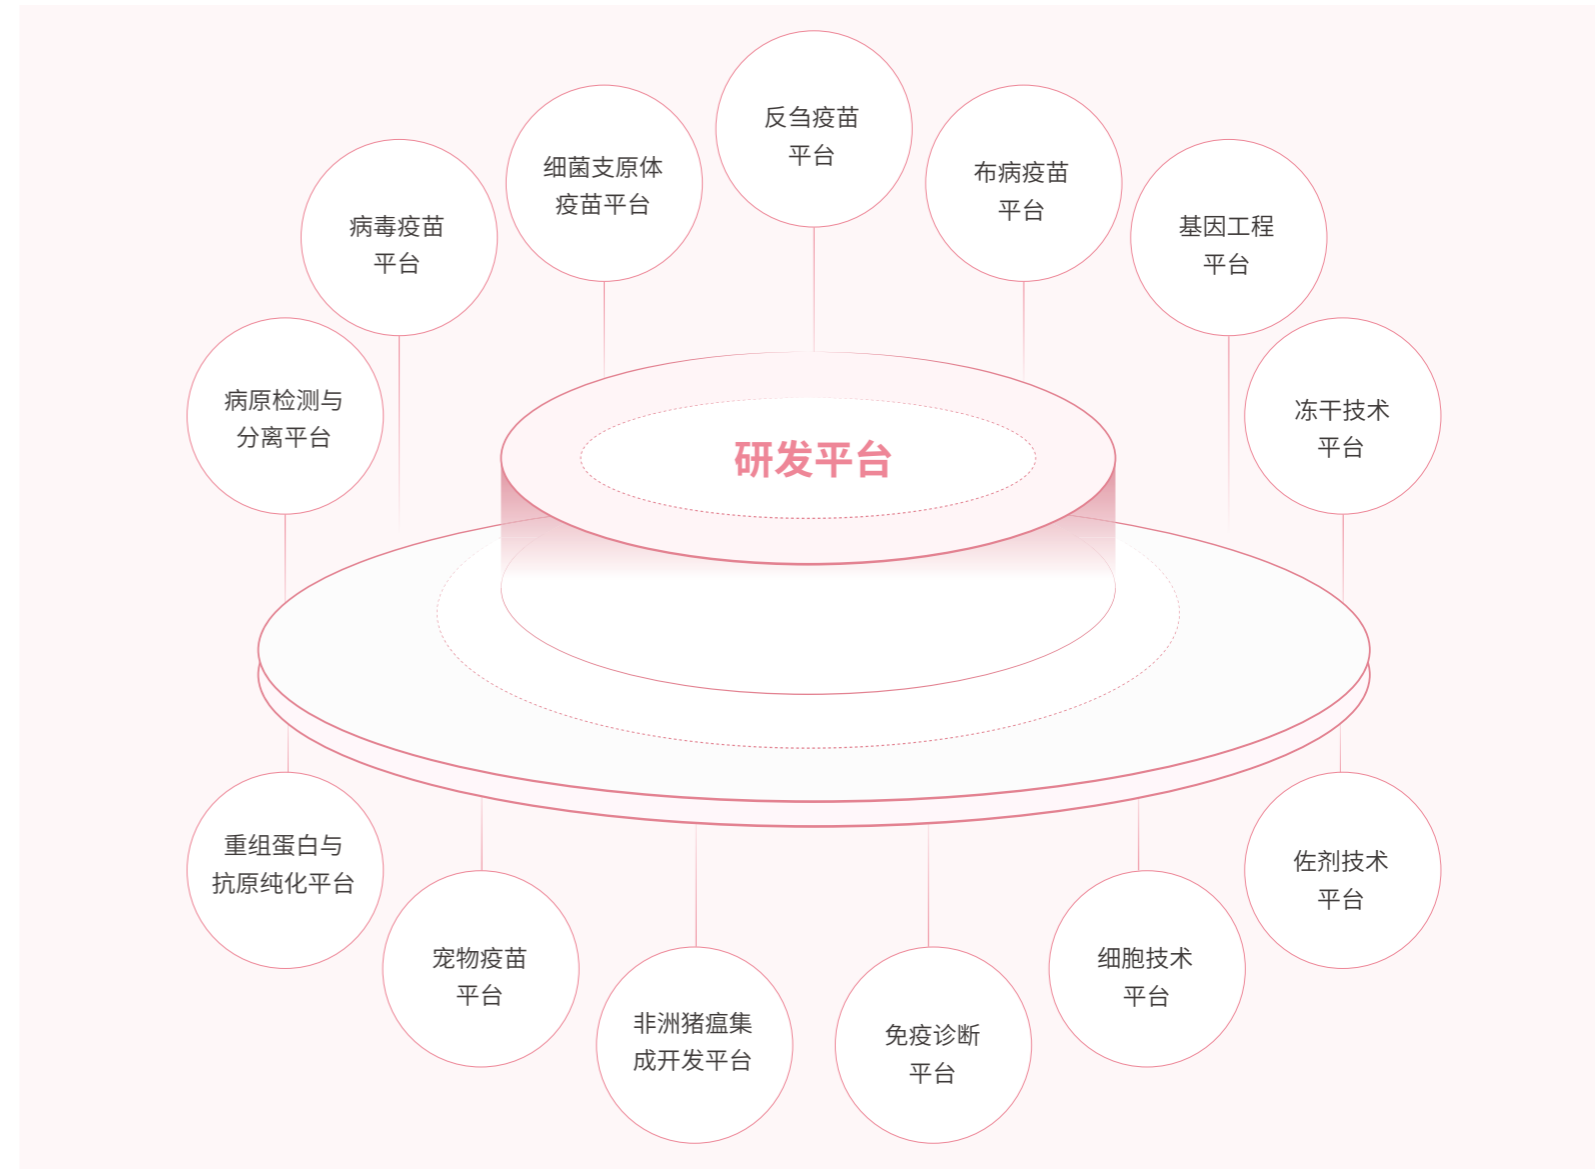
反刍疫苗平台

细菌支原体疫苗平台

布病疫苗平台

病毒疫苗平台

基因工程平台

病原检测与分离平台

研发平台

冻干技术平台

重组蛋白与抗原纯化平台

佐剂技术平台

宠物疫苗平台

细胞技术平台

非洲猪瘟集成开发平台

免疫诊断平台